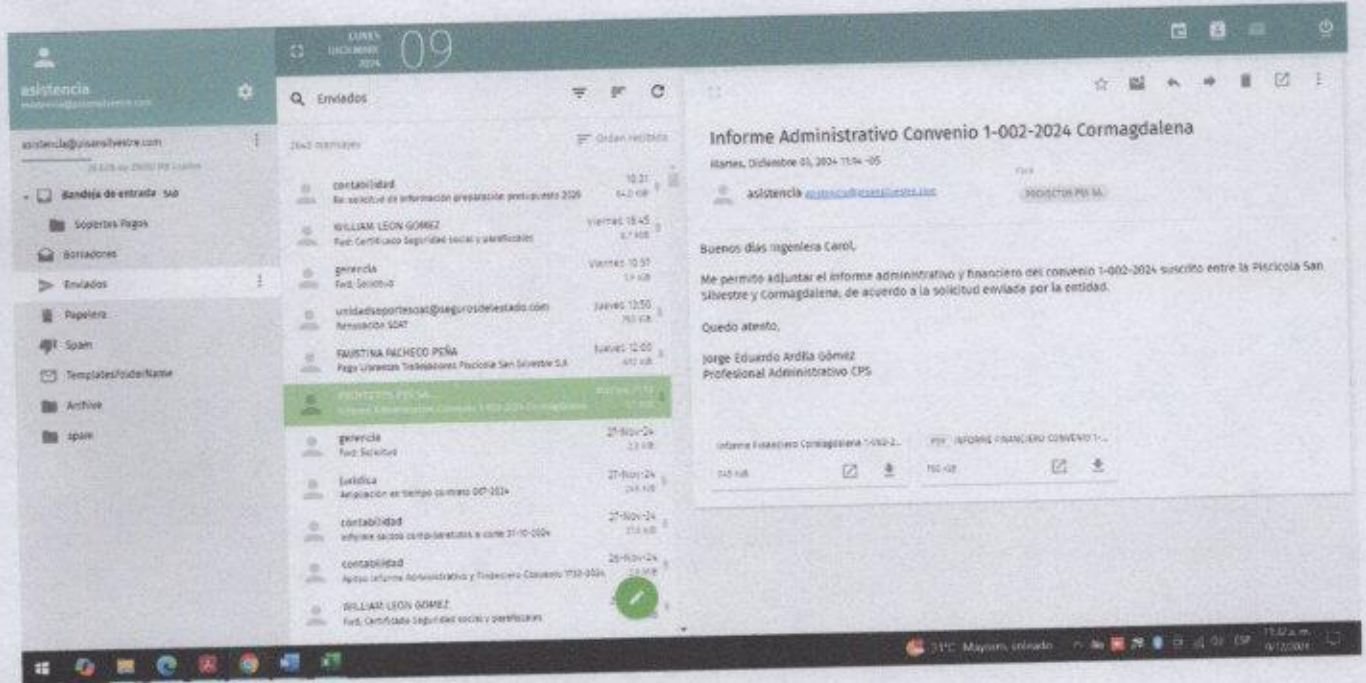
asistencia
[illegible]

LUNES
DICIEMBRE
2024
09

asistencia@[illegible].com
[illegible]

Bandeja de entrada 540
Soportes Pagos
Borradores
Enviados
Papelera
Spam
TemplatesFolderName
Archive
spam

Enviados
2643 mensajes
Orden recibido

contabilidad
Re: solicitud de información preparación presupuesto 2025
10:31
64.0 KB

WILLIAM LEON GOMEZ
Fwd: Certificado Seguridad social y parafiscales
Viernes 15:45

gerencia
Fwd: Solicitud
Viernes 10:51

unidadsoportesoat@segurosdelestado.com
Renovación SOAT
Jueves 13:50
760 KB

FAUSTINA PACHECO PEÑA
Pago Licencias Trabajadores Piscicola San Silvestre S.A
Jueves 12:00

PROYECTOS PSS SA
Informe Administrativo Convenio 1-002-2024 Cormagdalena
Martes 11:54

gerencia
Fwd: Solicitud
27-Nov-24

juridica
Ampliación en tiempo contrato 047-2024
27-Nov-24

contabilidad
Informe saldos comprobantes a corte 31-10-2024
27-Nov-24

contabilidad
Aprox informe Administrativo y Financiero Convenio 1732-2024
26-Nov-24

WILLIAM LEON GOMEZ
Fwd: Certificado Seguridad social y parafiscales

Informe Administrativo Convenio 1-002-2024 Cormagdalena
Martes, Diciembre 03, 2024 11:54 -05

asistencia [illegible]
Para
PROYECTOS PSS SA

Buenos días Ingeniera Carol,

Me permito adjuntar el informe administrativo y financiero del convenio 1-002-2024 suscrito entre la Piscicola San Silvestre y Cormagdalena, de acuerdo a la solicitud enviada por la entidad.

Quedo atento,

Jorge Eduardo Ardila Gómez
Profesional Administrativo CPS

Informe Financiero Cormagdalena 1-002-2...
PDF INFORME FINANCIERO CONVENIO 1-...

21°C Mayorm. nublado
ESP
11:32 a.m.
9/12/2024